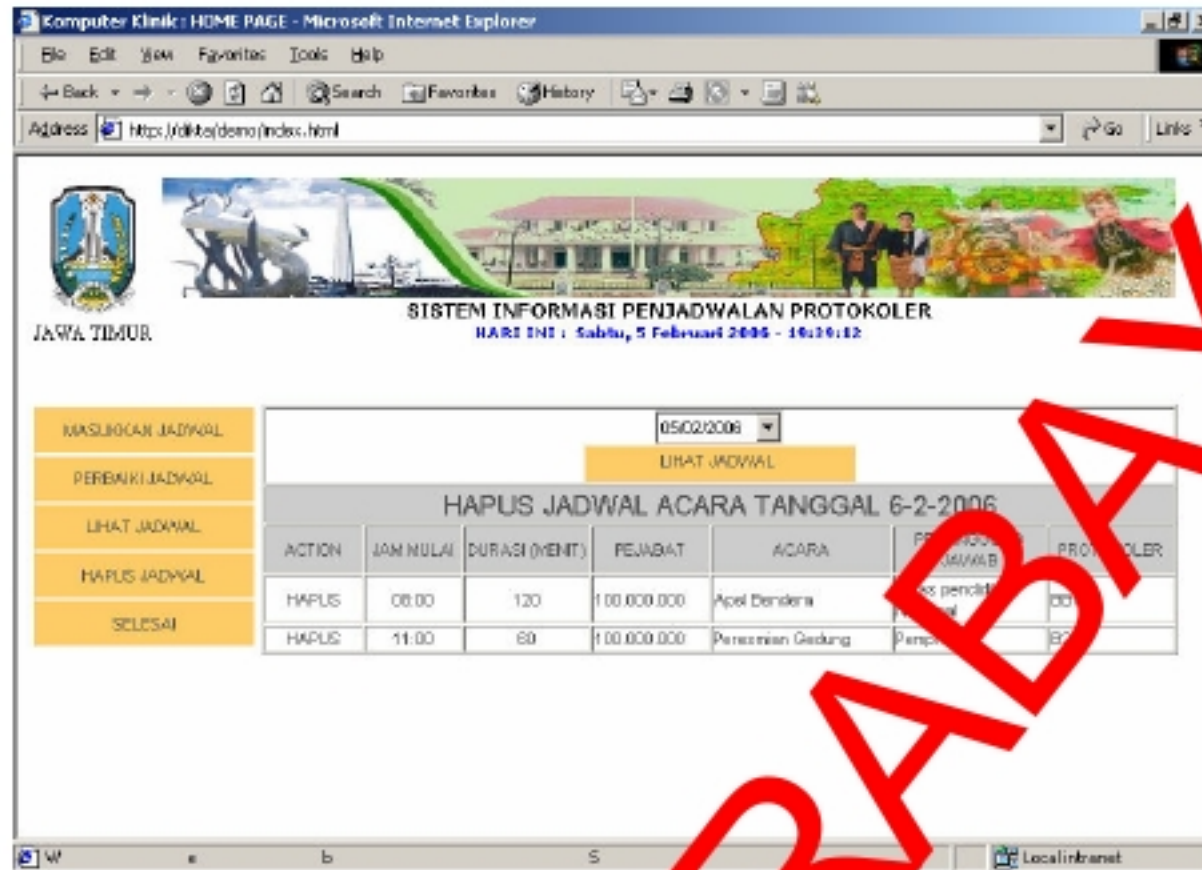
Komputer Klinik : HOME PAGE - Microsoft Internet Explorer

File Edit View Favorites Tools Help

Back Search Favorites History

Address https://dikte/demo/index.html Go Links

JAWA TIMUR

SISTEM INFORMASI PENJADWALAN PROTOKOLER
HARI INI : Sabtu, 5 Februari 2006 - 10:39:12

MASUKKAN JADWAL
PERBAIKI JADWAL
LIHAT JADWAL
HAPUS JADWAL
SELESAI

05/02/2006
LIHAT JADWAL

HAPUS JADWAL ACARA TANGGAL 6-2-2006

| ACTION | JAM MULAI | DURASI (MENIT) | PEJABAT | ACARA | P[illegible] JAWAB | PRO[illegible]OLER |
|---|---|---|---|---|---|---|
| HAPUS | 08:00 | 120 | 100.000.000 | Apel Bendera | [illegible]s pendid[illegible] | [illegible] |
| HAPUS | 11:00 | 60 | 100.000.000 | Peresmian Gedung | Pemp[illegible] | B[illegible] |

W e b S Local intranet

RABA